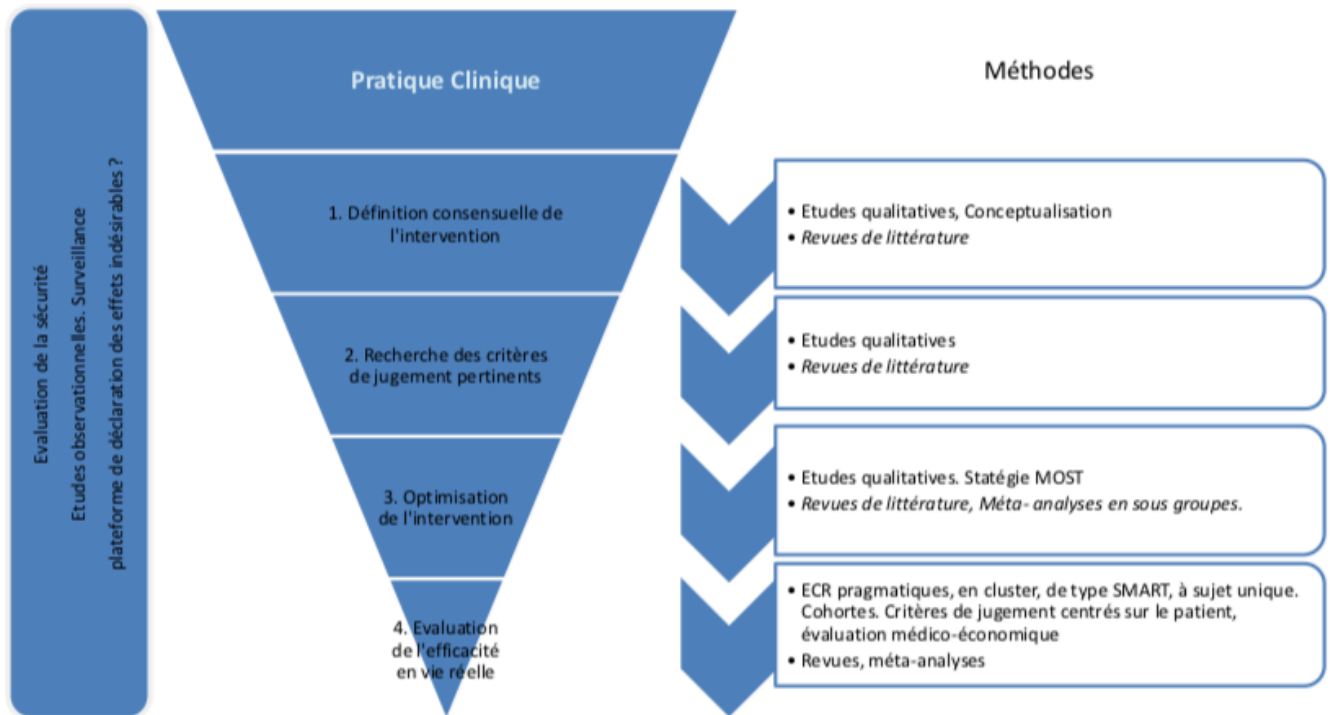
Evaluation de la sécurité
Etudes observationnelles. Surveillance
plateforme de déclaration des effets indésirables ?

Pratique Clinique

1. Définition consensuelle de l'intervention

2. Recherche des critères de jugement pertinents

3. Optimisation de l'intervention

4. Evaluation de l'efficacité en vie réelle

Méthodes

• Etudes qualitatives, Conceptualisation
• *Revues de littérature*

• Etudes qualitatives
• *Revues de littérature*

• Etudes qualitatives. Statégie MOST
• *Revues de littérature, Méta- analyses en sous groupes.*

• ECR pragmatiques, en cluster, de type SMART, à sujet unique. Cohortes. Critères de jugement centrés sur le patient, évaluation médico-économique
• Revues, méta-analyses